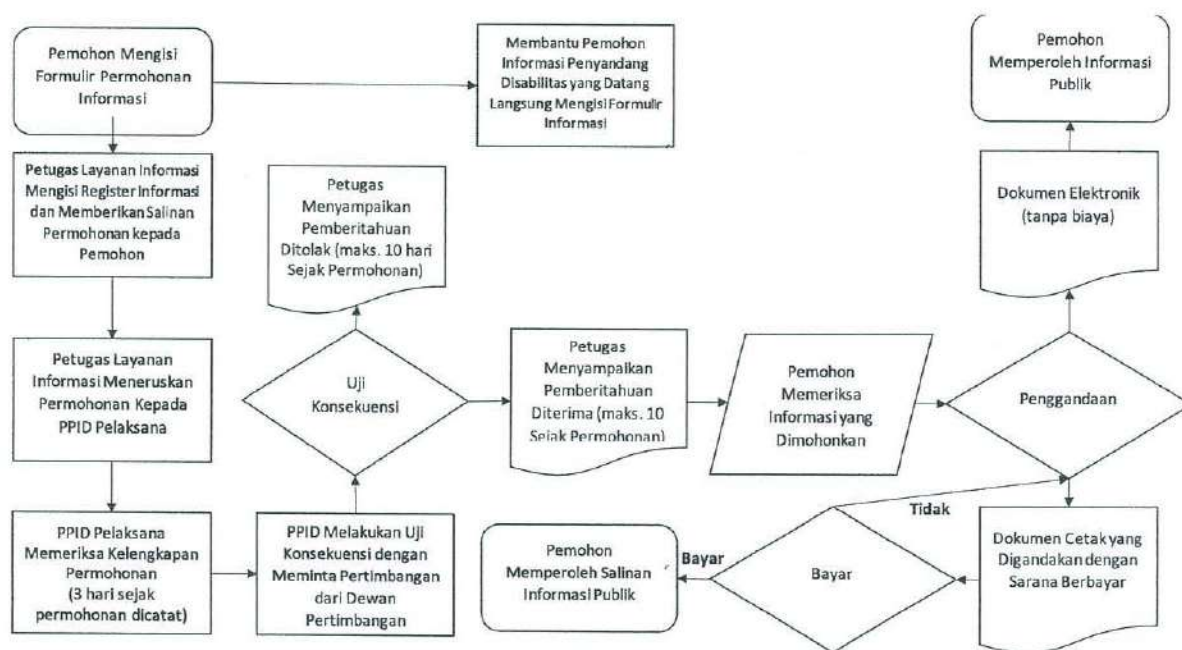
Pemohon Mengisi Formulir Permohonan Informasi

Membantu Pemohon Informasi Penyandang Disabilitas yang Datang Langsung Mengisi Formulir Informasi

Pemohon Memperoleh Informasi Publik

Petugas Layanan Informasi Mengisi Register Informasi dan Memberikan Salinan Permohonan kepada Pemohon

Petugas Menyampaikan Pemberitahuan Ditolak (maks. 10 hari Sejak Permohonan)

Dokumen Elektronik (tanpa biaya)

Petugas Layanan Informasi Meneruskan Permohonan Kepada PPID Pelaksana

Uji Konsekuensi

Petugas Menyampaikan Pemberitahuan Diterima (maks. 10 Sejak Permohonan)

Pemohon Memeriksa Informasi yang Dimohonkan

Penggandaan

Tidak

PPID Pelaksana Memeriksa Kelengkapan Permohonan (3 hari sejak permohonan dicatat)

PPID Melakukan Uji Konsekuensi dengan Meminta Pertimbangan dari Dewan Pertimbangan

Pemohon Memperoleh Salinan Informasi Publik

Bayar

Bayar

Dokumen Cetak yang Digandakan dengan Sarana Berbayar